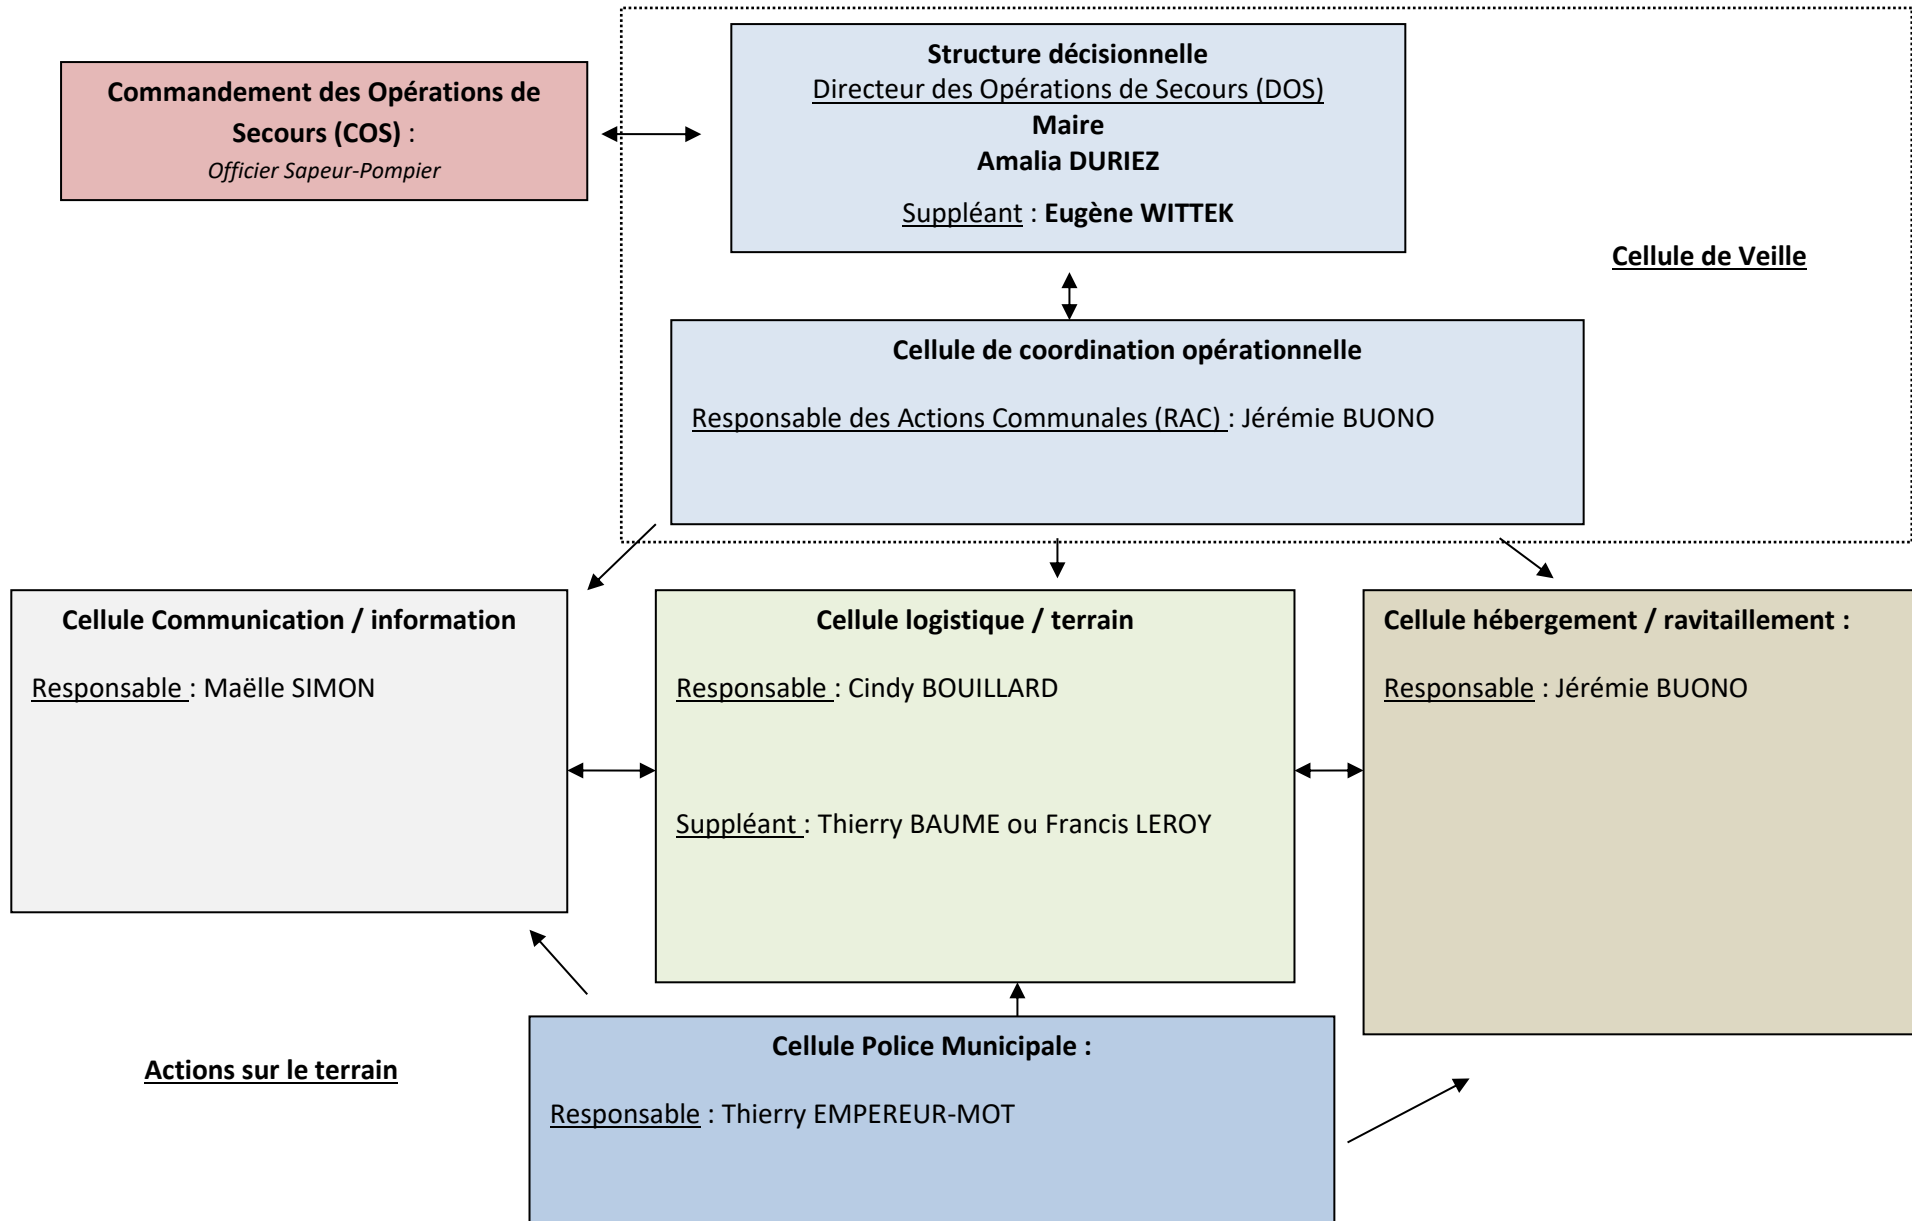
Commandement des Opérations de Secours (COS) :
Officier Sapeur-Pompier

Structure décisionnelle
Directeur des Opérations de Secours (DOS)
Maire
Amalia DURIEZ
Suppléant : Eugène WITTEK

Cellule de Veille

Cellule de coordination opérationnelle
Responsable des Actions Communales (RAC) : Jérémie BUONO

Cellule Communication / information
Responsable : Maëlle SIMON

Cellule logistique / terrain
Responsable : Cindy BOUILLARD
Suppléant : Thierry BAUME ou Francis LEROY

Cellule hébergement / ravitaillement :
Responsable : Jérémie BUONO

Actions sur le terrain

Cellule Police Municipale :
Responsable : Thierry EMPEREUR-MOT